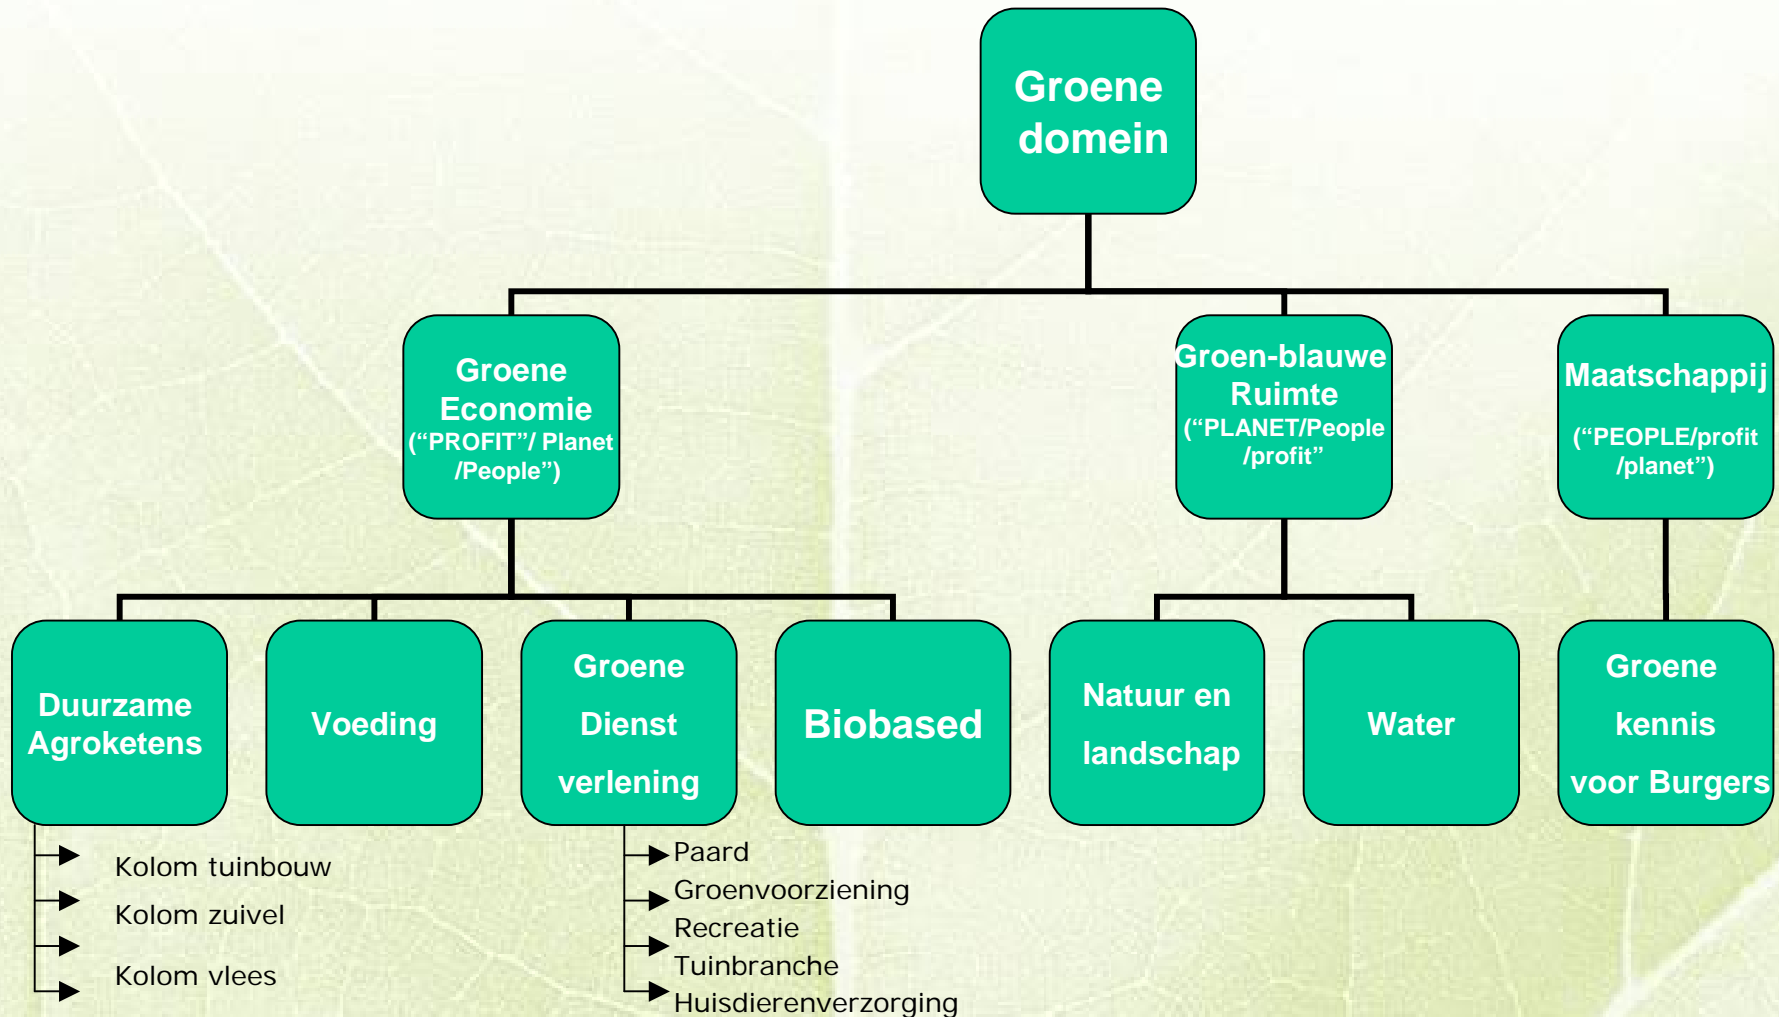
Groene domein

Groene Economie
(“PROFIT”/ Planet /People”)

Groen-blauwe Ruimte
(“PLANET/People /profit”

Maatschappij
(“PEOPLE/profit /planet”)

Duurzame Agroketens

Voeding

Groene Dienst verlening

Biobased

Natuur en landschap

Water

Groene kennis voor Burgers

Kolom tuinbouw
Kolom zuivel
Kolom vlees

Paard
Groenvoorziening
Recreatie
Tuinbranche
Huisdierenverzorging